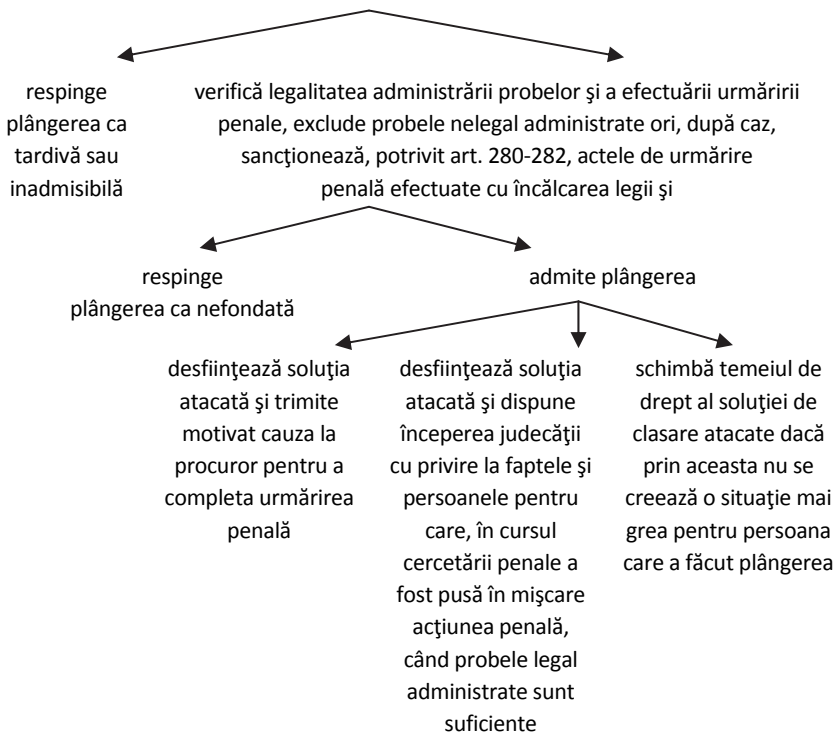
respinge plângerea ca tardivă sau inadmisibilă

verifică legalitatea administrării probelor şi a efectuării urmăririi penale, exclude probele nelegal administrate ori, după caz, sancţionează, potrivit art. 280-282, actele de urmărire penală efectuate cu încălcarea legii şi

respinge plângerea ca nefondată

admite plângerea

desfiinţează soluţia atacată şi trimite motivat cauza la procuror pentru a completa urmărirea penală

desfiinţează soluţia atacată şi dispune începerea judecăţii cu privire la faptele şi persoanele pentru care, în cursul cercetării penale a fost pusă în mişcare acţiunea penală, când probele legal administrate sunt suficiente

schimbă temeiul de drept al soluţiei de clasare atacate dacă prin aceasta nu se creează o situaţie mai grea pentru persoana care a făcut plângerea